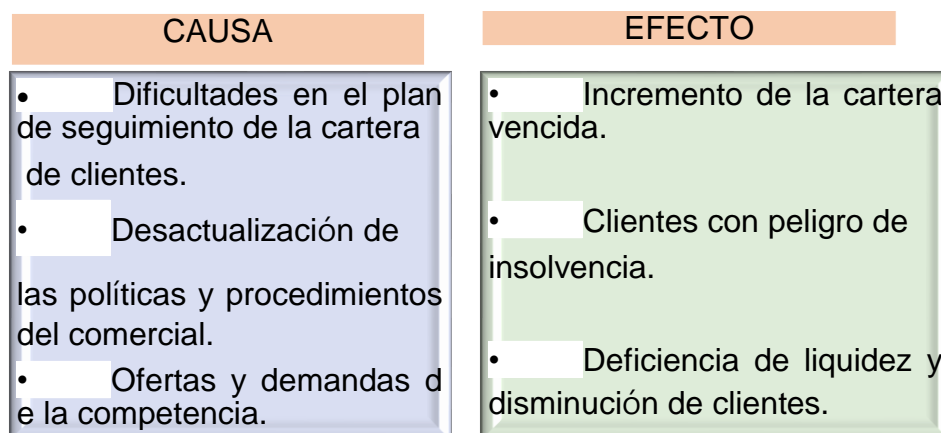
CAUSA

• Dificultades en el plan de seguimiento de la cartera de clientes.

• Desactualización de las políticas y procedimientos del comercial.

• Ofertas y demandas d e la competencia.

EFECTO

• Incremento de la cartera vencida.

• Clientes con peligro de insolvencia.

• Deficiencia de liquidez y disminución de clientes.